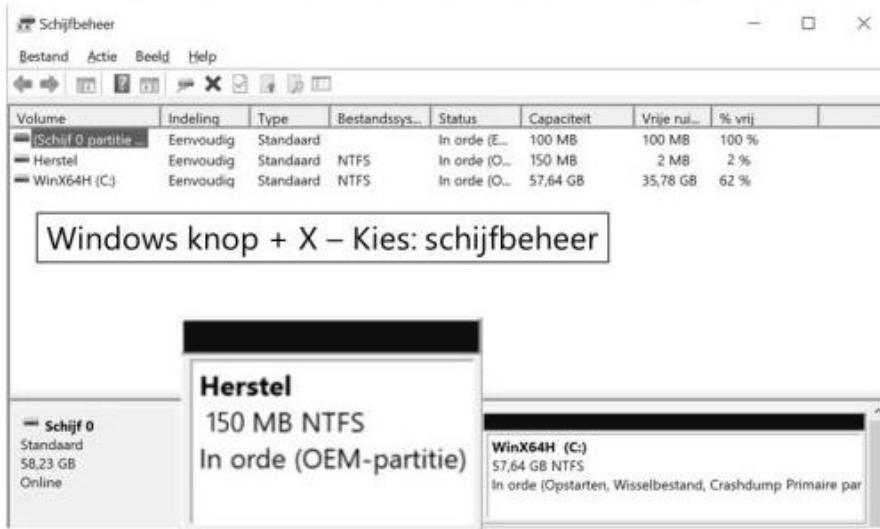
Schijfbeheer

Bestand Actie Beeld Help

| Volume | Indeling | Type | Bestandssys... | Status | Capaciteit | Vrije rui... | % vrij |
|---|---|---|---|---|---|---|---|
| (Schijf 0 partitie ... | Eenvoudig | Standaard | | In orde (E... | 100 MB | 100 MB | 100 % |
| Herstel | Eenvoudig | Standaard | NTFS | In orde (O... | 150 MB | 2 MB | 2 % |
| WinX64H (C:) | Eenvoudig | Standaard | NTFS | In orde (O... | 57,64 GB | 35,78 GB | 62 % |

Windows knop + X – Kies: schijfbeheer

Schijf 0
Standaard
58,23 GB
Online

Herstel
150 MB NTFS
In orde (OEM-partitie)

WinX64H (C:)
57,64 GB NTFS
In orde (Opstarten, Wisselbestand, Crashdump Primaire par